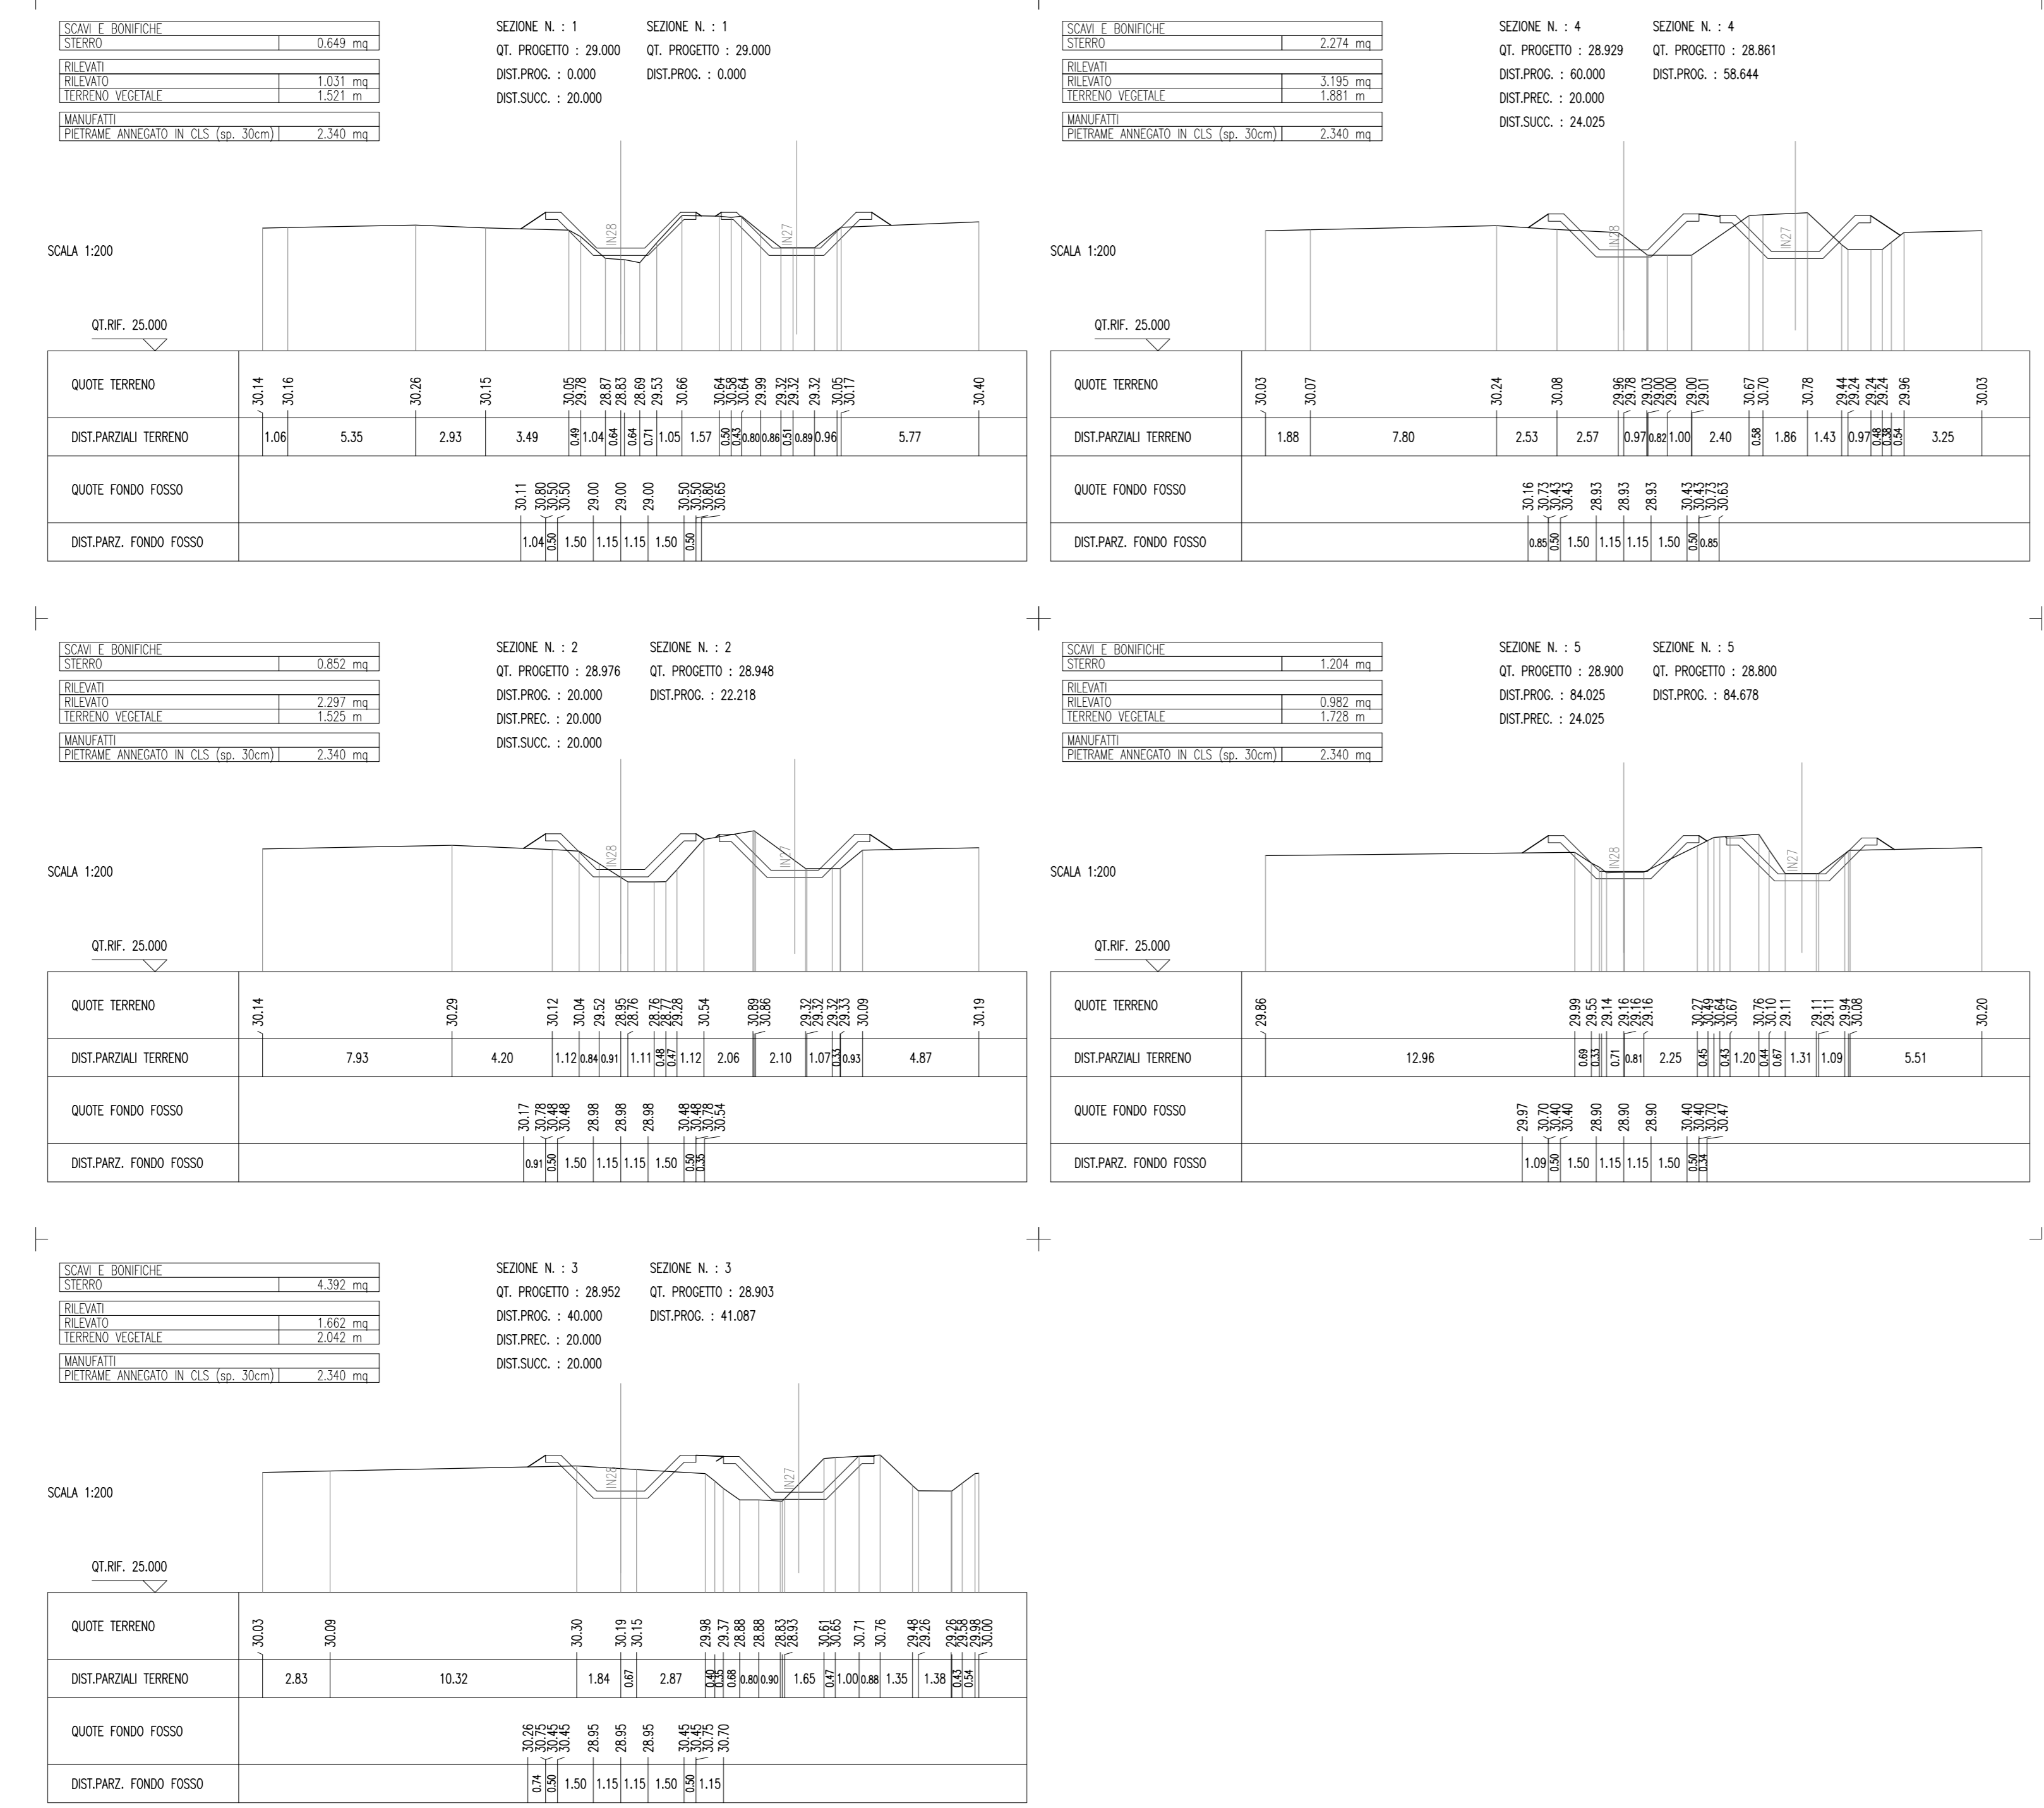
| SCAVI E BONIFICHE | |
|---|---|
| STERRO | 0.649 mq |

| RILEVATI | |
|---|---|
| RILEVATO | 1.031 mq |
| TERRENO VEGETALE | 1.521 m |

| MANUFATTI | |
|---|---|
| PIETRAME ANNEGATO IN CLS (sp. 30cm) | 2.340 mq |

SEZIONE N. : 1
QT. PROGETTO : 29.000
DIST.PROG. : 0.000
DIST.SUCC. : 20.000

SEZIONE N. : 1
QT. PROGETTO : 29.000
DIST.PROG. : 0.000

SCALA 1:200

IN28 IN27

QT.RIF. 25.000

| QUOTE TERRENO | 30.14 30.16 30.26 30.15 30.05 29.78 28.87 28.83 28.69 29.53 30.66 30.64 30.58 30.64 29.99 29.32 29.32 29.32 30.05 30.17 30.40 |
|---|---|
| DIST.PARZIALI TERRENO | 1.06 5.35 2.93 3.49 0.49 1.04 0.64 0.64 0.71 1.05 1.57 0.50 0.43 0.80 0.86 0.51 0.89 0.96 5.77 |
| QUOTE FONDO FOSSO | 30.11 30.80 30.50 30.50 29.00 29.00 29.00 30.50 30.50 30.80 30.65 |
| DIST.PARZ. FONDO FOSSO | 1.04 0.50 1.50 1.15 1.15 1.50 0.50 |

| SCAVI E BONIFICHE | |
|---|---|
| STERRO | 2.274 mq |

| RILEVATI | |
|---|---|
| RILEVATO | 3.195 mq |
| TERRENO VEGETALE | 1.881 m |

| MANUFATTI | |
|---|---|
| PIETRAME ANNEGATO IN CLS (sp. 30cm) | 2.340 mq |

SEZIONE N. : 4
QT. PROGETTO : 28.929
DIST.PROG. : 60.000
DIST.PREC. : 20.000
DIST.SUCC. : 24.025

SEZIONE N. : 4
QT. PROGETTO : 28.861
DIST.PROG. : 58.644

SCALA 1:200

IN28 IN27

QT.RIF. 25.000

| QUOTE TERRENO | 30.03 30.07 30.24 30.08 29.96 29.78 29.03 29.00 29.00 29.00 29.01 30.67 30.70 30.78 29.44 29.24 29.24 29.24 29.96 30.03 |
|---|---|
| DIST.PARZIALI TERRENO | 1.88 7.80 2.53 2.57 0.97 0.82 1.00 2.40 0.58 1.86 1.43 0.97 0.18 0.38 0.54 3.25 |
| QUOTE FONDO FOSSO | 30.16 30.73 30.43 30.43 28.93 28.93 28.93 30.43 30.43 30.73 30.63 |
| DIST.PARZ. FONDO FOSSO | 0.85 0.50 1.50 1.15 1.15 1.50 0.50 0.85 |

| SCAVI E BONIFICHE | |
|---|---|
| STERRO | 0.852 mq |

| RILEVATI | |
|---|---|
| RILEVATO | 2.297 mq |
| TERRENO VEGETALE | 1.525 m |

| MANUFATTI | |
|---|---|
| PIETRAME ANNEGATO IN CLS (sp. 30cm) | 2.340 mq |

SEZIONE N. : 2
QT. PROGETTO : 28.976
DIST.PROG. : 20.000
DIST.PREC. : 20.000
DIST.SUCC. : 20.000

SEZIONE N. : 2
QT. PROGETTO : 28.948
DIST.PROG. : 22.218

SCALA 1:200

IN28 IN27

QT.RIF. 25.000

| QUOTE TERRENO | 30.14 30.29 30.12 30.04 29.52 28.95 28.76 28.76 28.77 29.28 30.54 30.89 30.86 29.32 29.32 29.32 29.33 30.09 30.19 |
|---|---|
| DIST.PARZIALI TERRENO | 7.93 4.20 1.12 0.84 0.91 1.11 0.48 0.47 1.12 2.06 2.10 1.07 0.13 0.93 4.87 |
| QUOTE FONDO FOSSO | 30.17 30.78 30.48 30.48 28.98 28.98 28.98 30.48 30.48 30.78 30.54 |
| DIST.PARZ. FONDO FOSSO | 0.91 0.50 1.50 1.15 1.15 1.50 0.50 0.35 |

| SCAVI E BONIFICHE | |
|---|---|
| STERRO | 1.204 mq |

| RILEVATI | |
|---|---|
| RILEVATO | 0.982 mq |
| TERRENO VEGETALE | 1.728 m |

| MANUFATTI | |
|---|---|
| PIETRAME ANNEGATO IN CLS (sp. 30cm) | 2.340 mq |

SEZIONE N. : 5
QT. PROGETTO : 28.900
DIST.PROG. : 84.025
DIST.PREC. : 24.025

SEZIONE N. : 5
QT. PROGETTO : 28.800
DIST.PROG. : 84.678

SCALA 1:200

IN28 IN27

QT.RIF. 25.000

| QUOTE TERRENO | 29.86 29.99 29.55 29.14 29.16 29.16 29.16 30.27 30.49 30.64 30.67 30.76 30.10 29.11 29.11 29.11 29.94 30.08 30.20 |
|---|---|
| DIST.PARZIALI TERRENO | 12.96 0.69 0.33 0.71 0.81 2.25 0.45 0.43 1.20 0.44 0.67 1.31 1.09 5.51 |
| QUOTE FONDO FOSSO | 29.97 30.70 30.40 30.40 28.90 28.90 28.90 30.40 30.40 30.70 30.47 |
| DIST.PARZ. FONDO FOSSO | 1.09 0.50 1.50 1.15 1.15 1.50 0.50 0.34 |

| SCAVI E BONIFICHE | |
|---|---|
| STERRO | 4.392 mq |

| RILEVATI | |
|---|---|
| RILEVATO | 1.662 mq |
| TERRENO VEGETALE | 2.042 m |

| MANUFATTI | |
|---|---|
| PIETRAME ANNEGATO IN CLS (sp. 30cm) | 2.340 mq |

SEZIONE N. : 3
QT. PROGETTO : 28.952
DIST.PROG. : 40.000
DIST.PREC. : 20.000
DIST.SUCC. : 20.000

SEZIONE N. : 3
QT. PROGETTO : 28.903
DIST.PROG. : 41.087

SCALA 1:200

IN28 IN27

QT.RIF. 25.000

| QUOTE TERRENO | 30.03 30.09 30.30 30.19 30.15 29.98 29.37 28.88 28.88 28.83 28.93 30.61 30.65 30.71 30.76 29.48 29.26 29.26 29.58 29.98 30.00 |
|---|---|
| DIST.PARZIALI TERRENO | 2.83 10.32 1.84 0.67 2.87 0.40 0.35 0.68 0.80 0.90 1.65 0.47 1.00 0.88 1.35 1.38 0.43 0.54 |
| QUOTE FONDO FOSSO | 30.26 30.75 30.45 30.45 28.95 28.95 28.95 30.45 30.45 30.75 30.70 |
| DIST.PARZ. FONDO FOSSO | 0.74 0.50 1.50 1.15 1.15 1.50 0.50 1.15 |